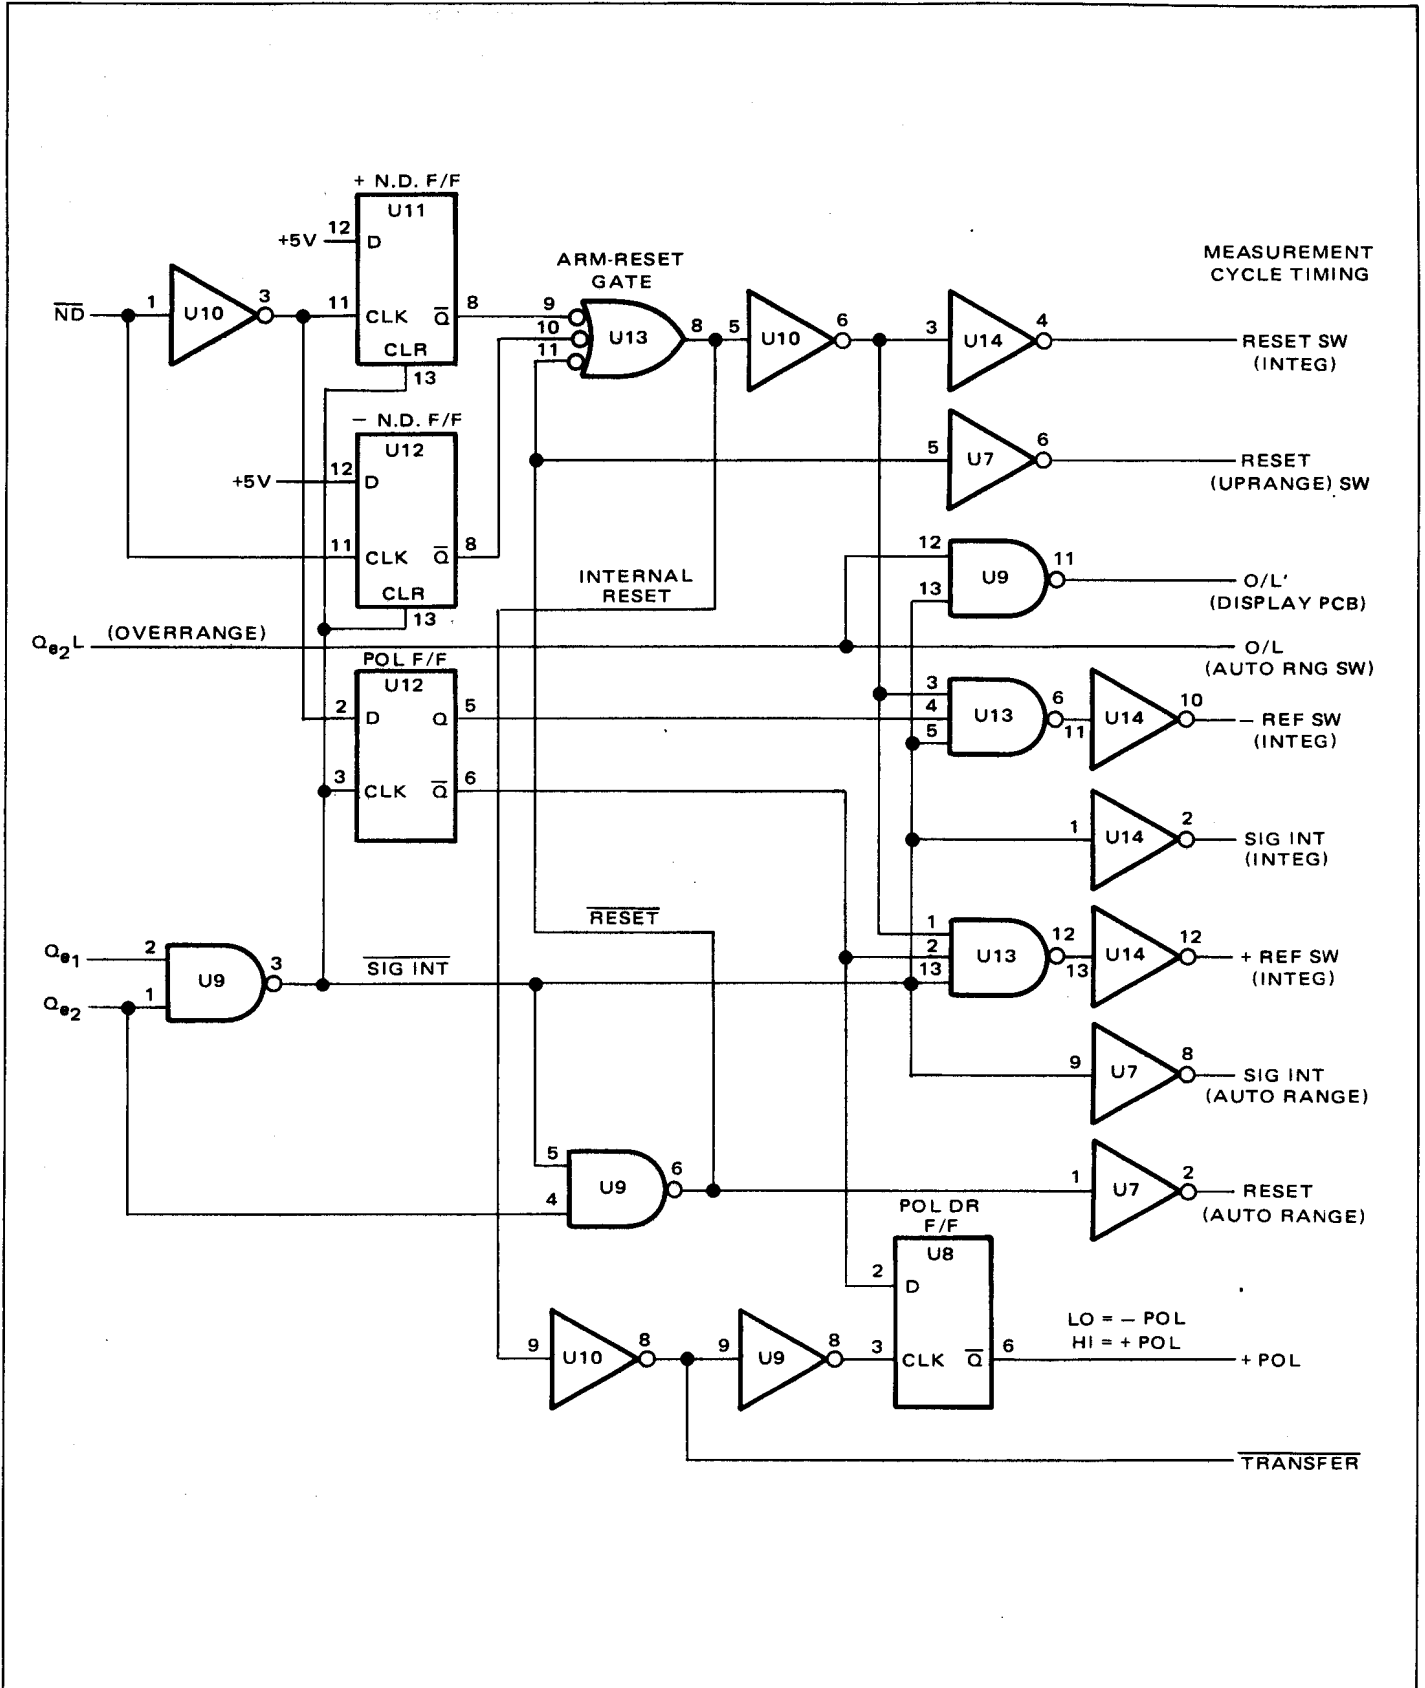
+ N.D. F/F
U11
+5V 12 D
$\overline{ND}$ 1 U10 3 11 CLK $\overline{Q}$ 8
CLR 13

MEASUREMENT CYCLE TIMING

ARM-RESET GATE
9
10
11
U13 8 5 U10 6 3 U14 4 RESET SW (INTEG)

− N.D. F/F
U12
+5V 12 D
11 CLK $\overline{Q}$ 8
CLR 13

5 U7 6 RESET (UPRANGE) SW

INTERNAL RESET

12
13 U9 11 O/L' (DISPLAY PCB)

$Q_{e_2}L$ (OVERRANGE) O/L (AUTO RNG SW)

POL F/F
U12
2 D Q 5
3 CLK $\overline{Q}$ 6

3
4
5 U13 6 11 U14 10 − REF SW (INTEG)

1 U14 2 SIG INT (INTEG)

$\overline{RESET}$

$Q_{e_1}$ 2
$Q_{e_2}$ 1 U9 3 $\overline{SIG\ INT}$

1
2
13 U13 12 13 U14 12 + REF SW (INTEG)

9 U7 8 SIG INT (AUTO RANGE)

5
4 U9 6 1 U7 2 RESET (AUTO RANGE)

POL DR F/F
U8
2 D
9 U10 8 9 U9 8 3 CLK $\overline{Q}$ 6

LO = − POL
HI = + POL
+ POL

$\overline{TRANSFER}$